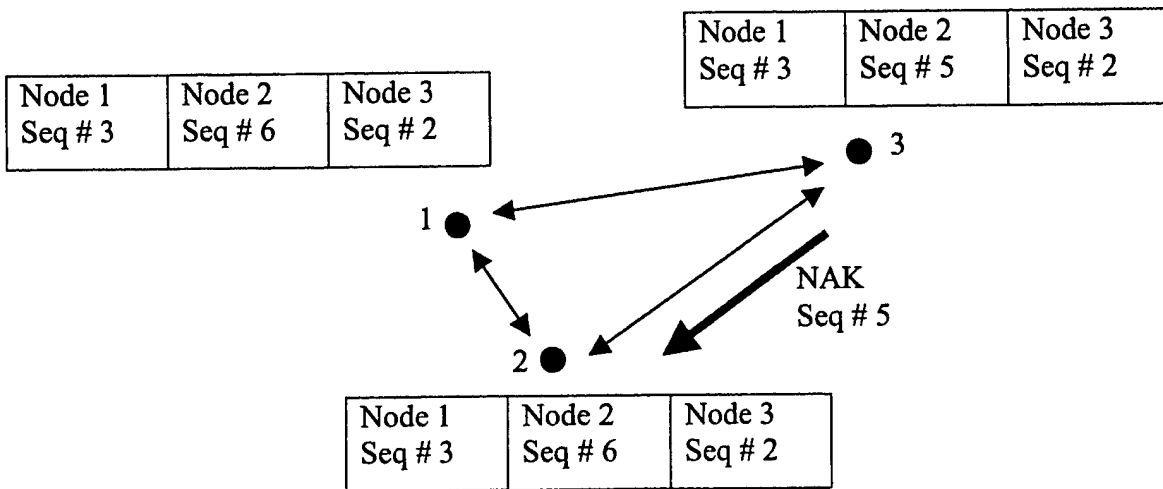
| Node 1 Seq # 3 | Node 2 Seq # 5 | Node 3 Seq # 2 |
|---|---|---|

| Node 1 Seq # 3 | Node 2 Seq # 6 | Node 3 Seq # 2 |
|---|---|---|

3

1

NAK
Seq # 5

2

| Node 1 Seq # 3 | Node 2 Seq # 6 | Node 3 Seq # 2 |
|---|---|---|